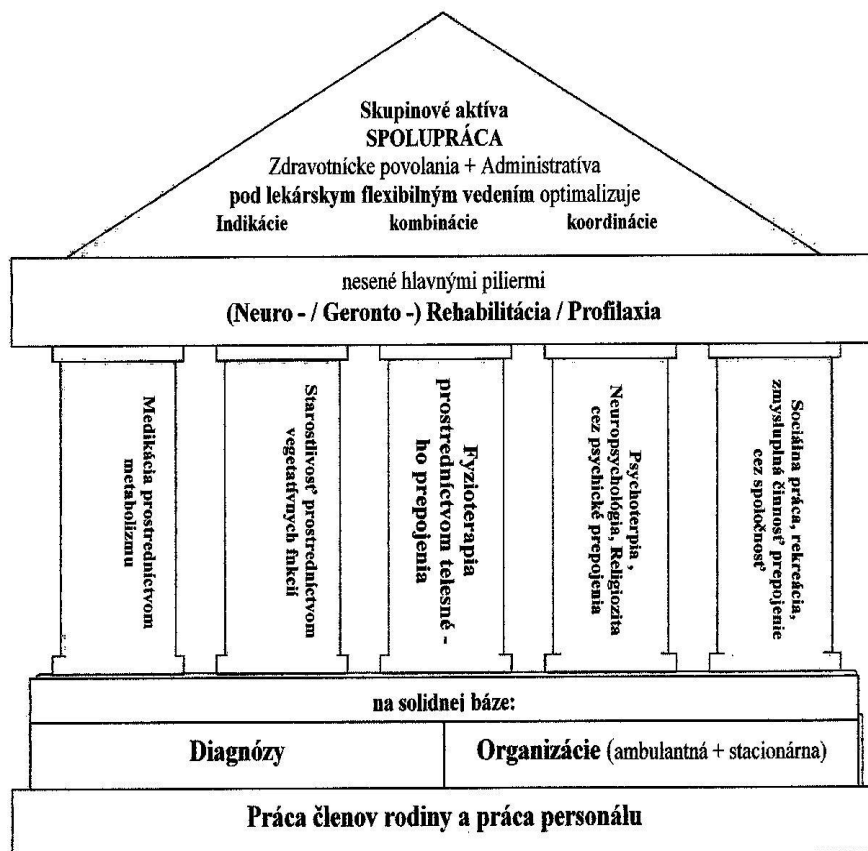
Skupinové aktíva
SPOLUPRÁCA
Zdravotnícke povolania + Administratíva
pod lekárskym flexibilným vedením optimalizuje
Indikácie kombinácie koordinácie

nesené hlavnými piliermi
(Neuro - / Geronto -) Rehabilitácia / Profilaxia

Medikácia prostredníctvom metabolizmu

Starostlivosť prostredníctvom vegetatívnych funkcií

Fyzioterapia prostredníctvom telesného prepojenia

Psychoterpia , Neuropsychológia, Religiozita cez psychické prepojenia

Sociálna práca, rekreácia, zmysluplná činnosť prepojenie cez spoločnosť

na solidnej báze:

Diagnózy

Organizácie (ambulantná + stacionárna)

Práca členov rodiny a práca personálu